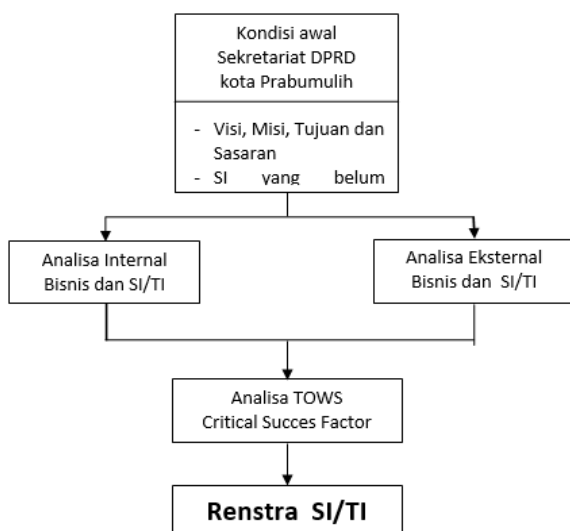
Kondisi awal
Sekretariat DPRD
kota Prabumulih

- Visi, Misi, Tujuan dan Sasaran
- SI yang belum

Analisa Internal
Bisnis dan SI/TI

Analisa Eksternal
Bisnis dan SI/TI

Analisa TOWS
Critical Succes Factor

Renstra SI/TI